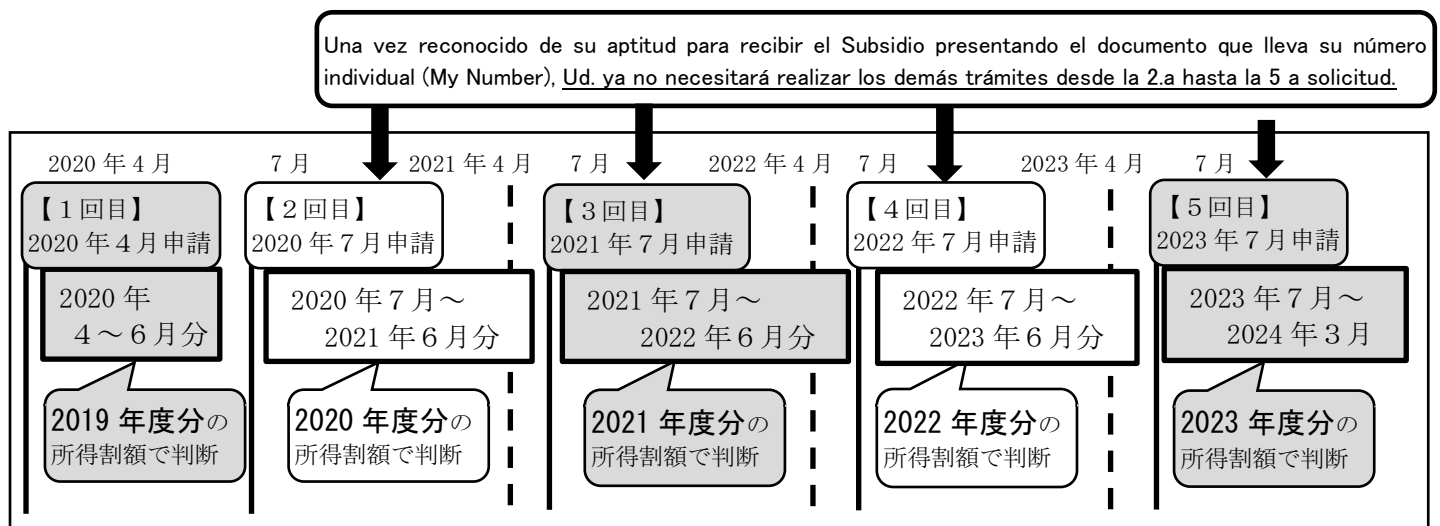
Una vez reconocido de su aptitud para recibir el Subsidio presentando el documento que lleva su número individual (My Number), Ud. ya no necesitará realizar los demás trámites desde la 2.a hasta la 5 a solicitud.

2020 年 4 月　7 月　2021 年 4 月　7 月　2022 年 4 月　7 月　2023 年 4 月　7 月

【1回目】
2020 年 4 月申請

2020 年
4～6 月分

2019 年度分の
所得割額で判断

【2回目】
2020 年 7 月申請

2020 年 7 月～
2021 年 6 月分

2020 年度分の
所得割額で判断

【3回目】
2021 年 7 月申請

2021 年 7 月～
2022 年 6 月分

2021 年度分の
所得割額で判断

【4回目】
2022 年 7 月申請

2022 年 7 月～
2023 年 6 月分

2022 年度分の
所得割額で判断

【5回目】
2023 年 7 月申請

2023 年 7 月～
2024 年 3 月

2023 年度分の
所得割額で判断